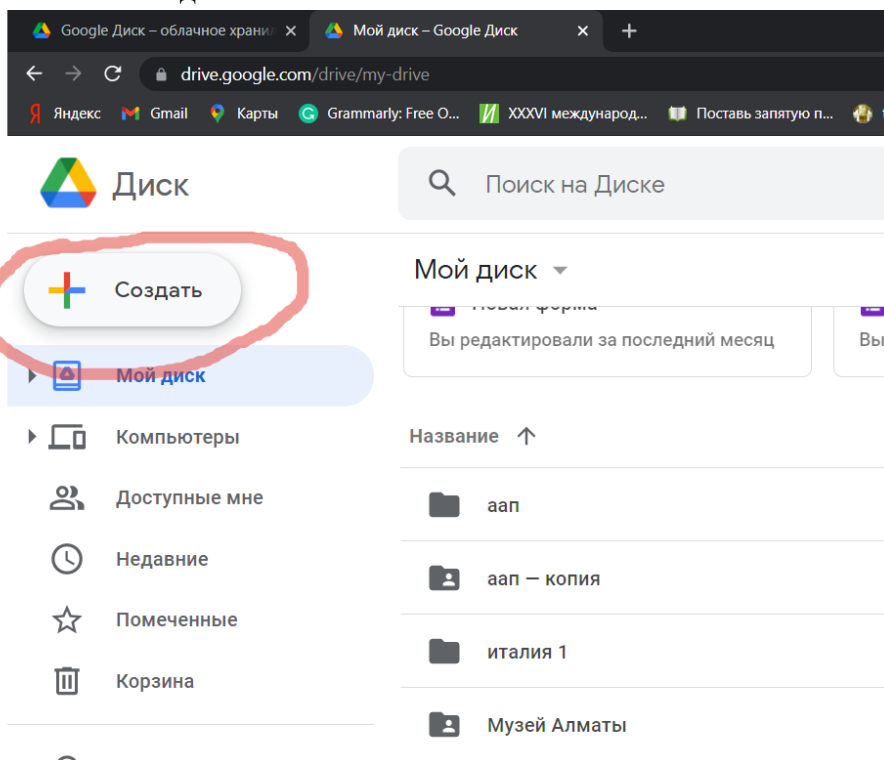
Google Диск – облачное хранил ×
Мой диск – Google Диск ×
+

drive.google.com/drive/my-drive

Яндекс
Gmail
Карты
Grammarly: Free O...
XXXVI международ...
Поставь запятую п...

Диск

Поиск на Диске

Создать

Мой диск

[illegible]
Вы редактировали за последний месяц
Вы

Мой диск
Компьютеры
Доступные мне
Недавние
Помеченные
Корзина

Название

аап
аап — копия
италия 1
Музей Алматы